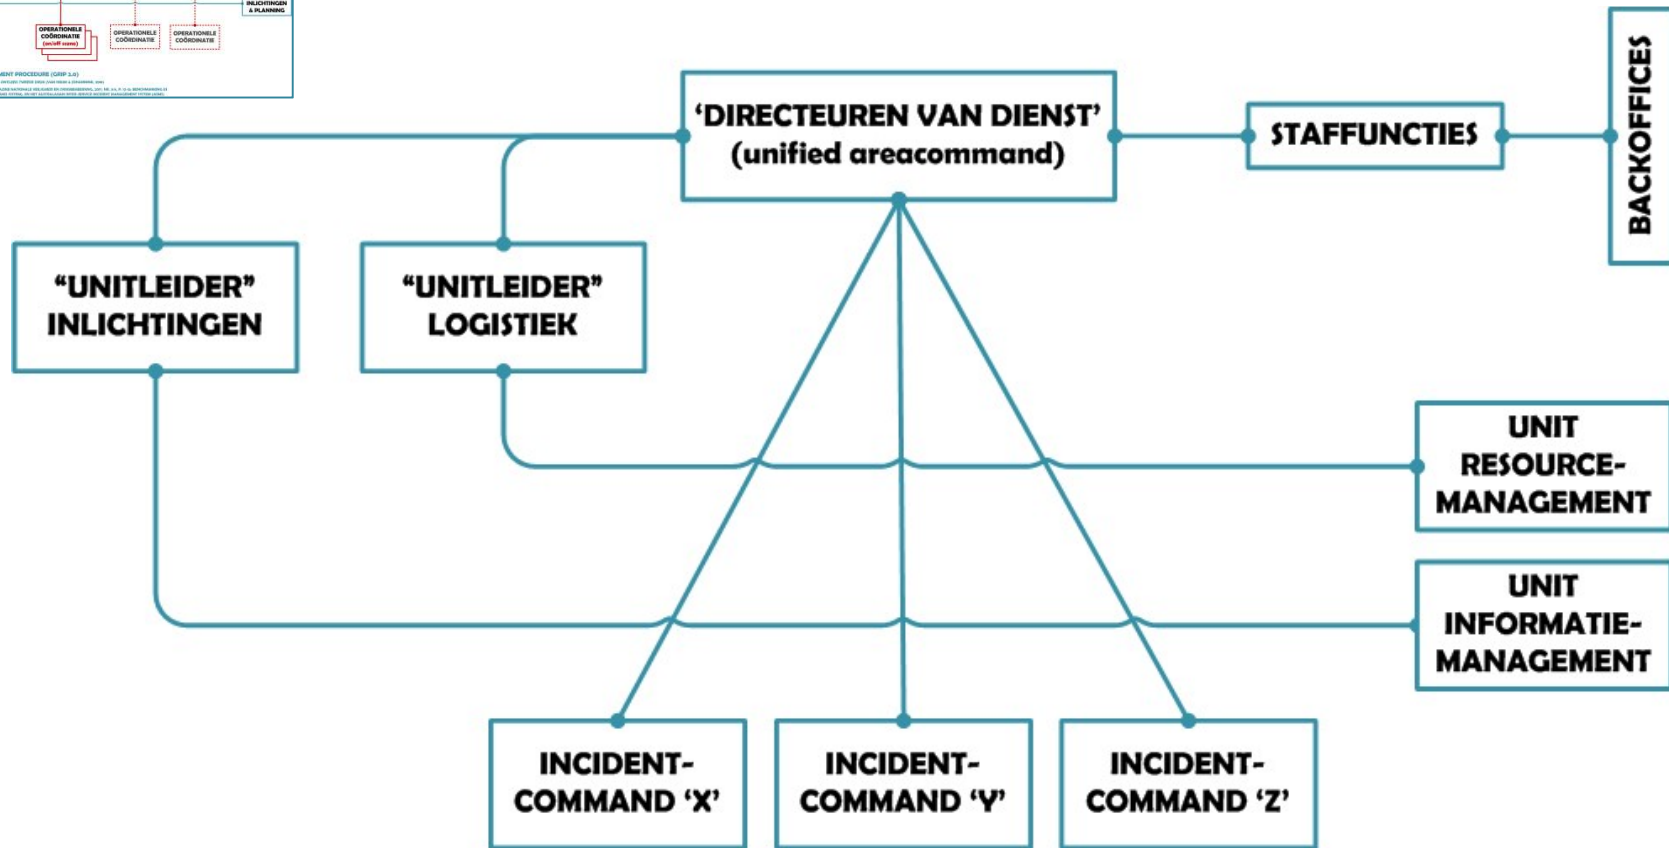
INLICHTINGEN & PLANNING

OPERATIONELE COÖRDINATIE (on/off scene)

OPERATIONELE COÖRDINATIE

OPERATIONELE COÖRDINATIE

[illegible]MENT PROCEDURE (GRIP 1.0)

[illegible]

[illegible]

'DIRECTEUREN VAN DIENST' (unified areacommand)

STAFFUNCTIES

BACKOFFICES

"UNITLEIDER" INLICHTINGEN

"UNITLEIDER" LOGISTIEK

UNIT RESOURCE-MANAGEMENT

UNIT INFORMATIE-MANAGEMENT

INCIDENT-COMMAND 'X'

INCIDENT-COMMAND 'Y'

INCIDENT-COMMAND 'Z'